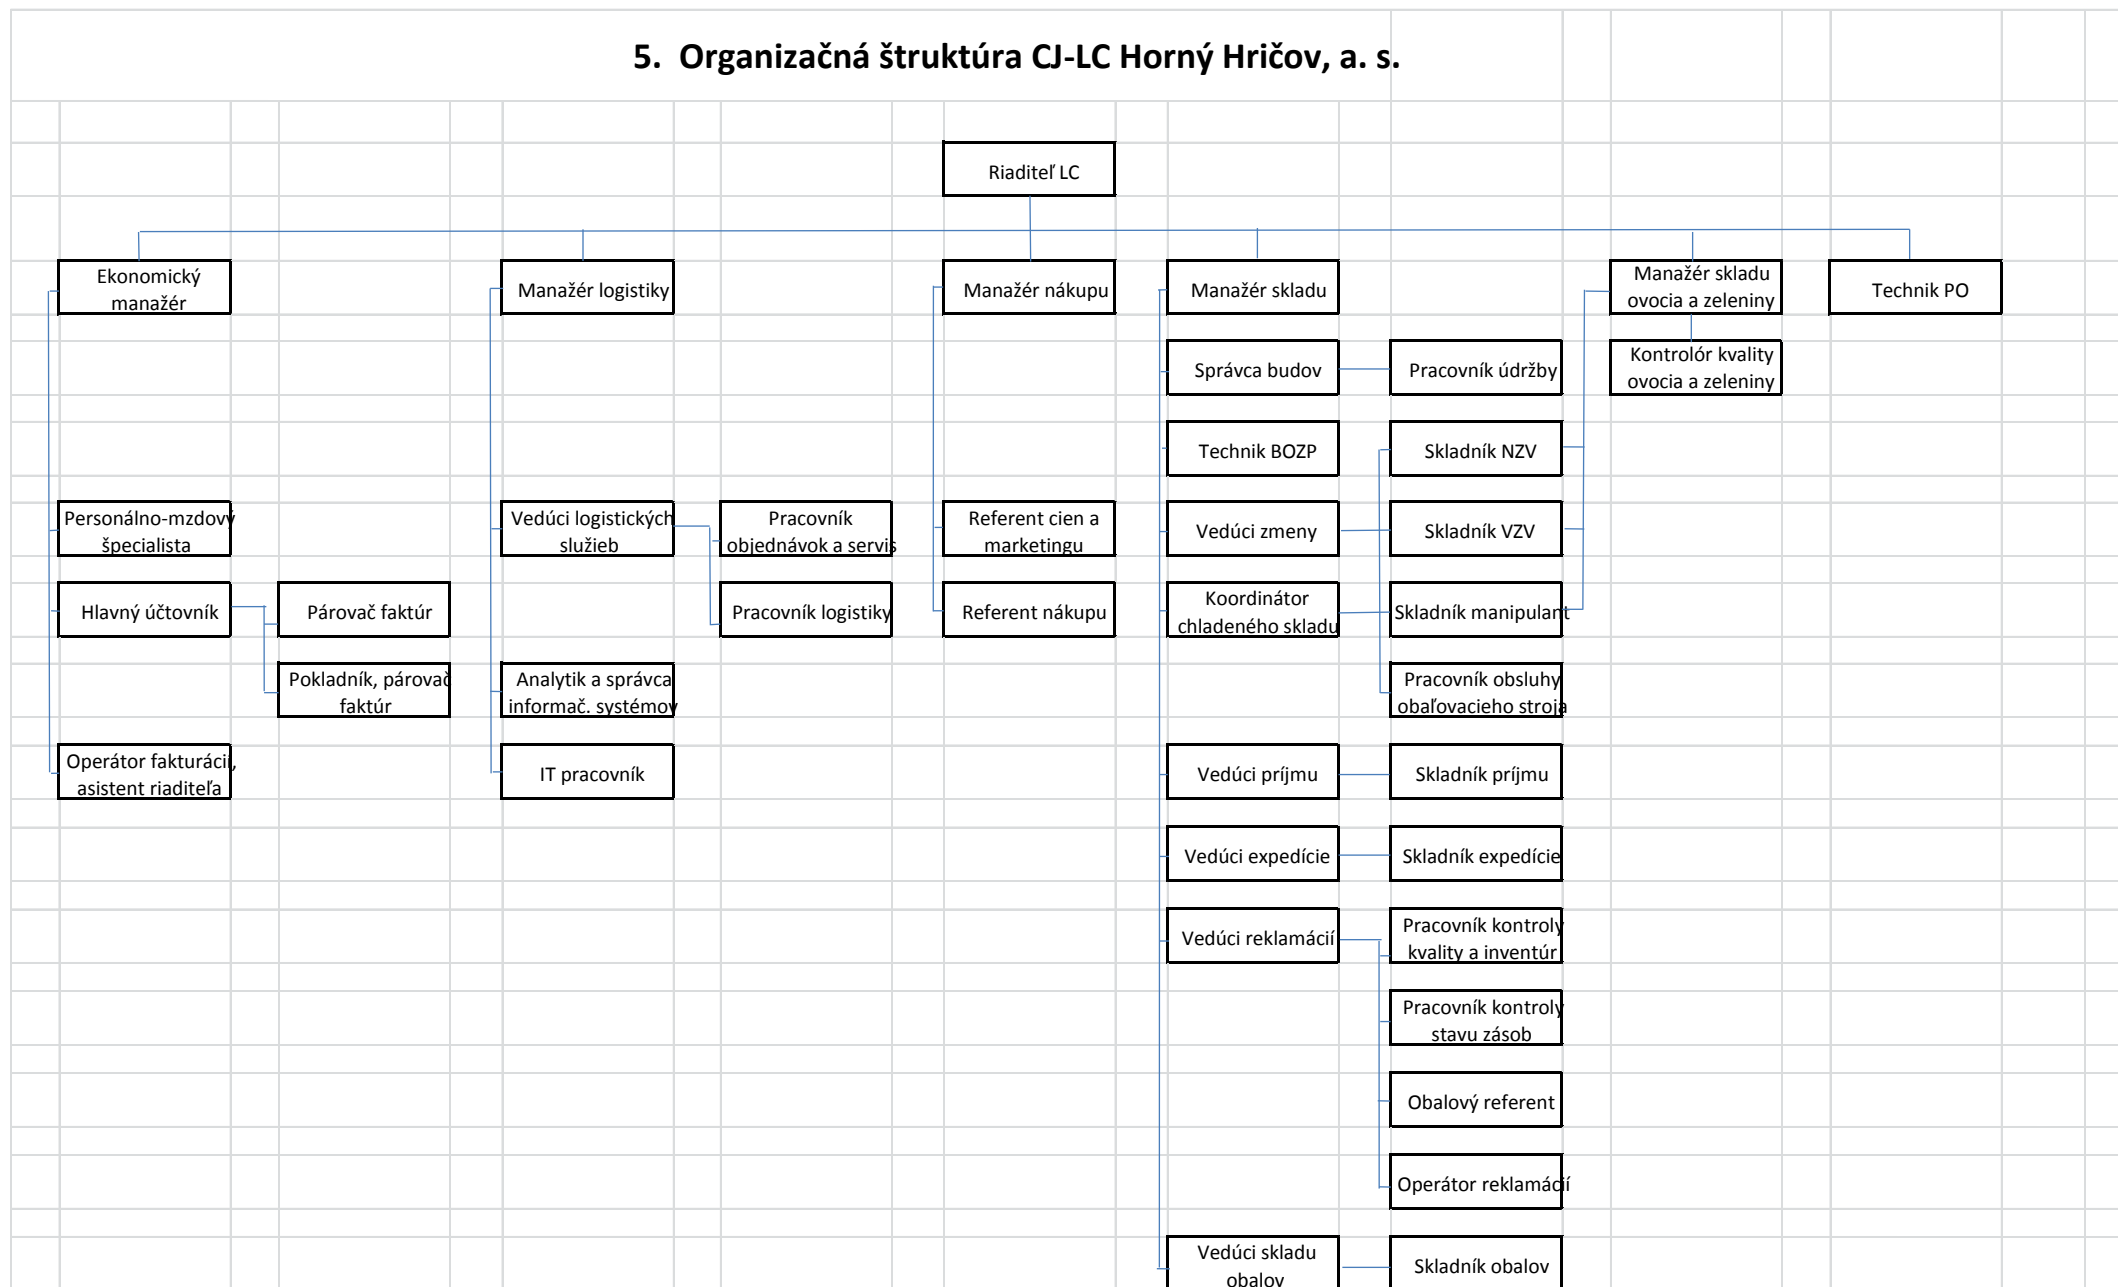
5. Organizačná štruktúra CJ-LC Horný Hričov, a. s.

Riaditeľ LC

Ekonomický manažér

Manažér logistiky

Manažér nákupu

Manažér skladu

Manažér skladu ovocia a zeleniny

Technik PO

Kontrolór kvality ovocia a zeleniny

Správca budov

Pracovník údržby

Technik BOZP

Skladník NZV

Personálno-mzdový špecialista

Vedúci logistických služieb

Pracovník objednávok a servis

Referent cien a marketingu

Vedúci zmeny

Skladník VZV

Hlavný účtovník

Párovač faktúr

Pracovník logistiky

Referent nákupu

Koordinátor chladeného skladu

Skladník manipulant

Pokladník, párovač faktúr

Analytik a správca informač. systémov

Pracovník obsluhy obaľovacieho stroja

Operátor fakturácií, asistent riaditeľa

IT pracovník

Vedúci príjmu

Skladník príjmu

Vedúci expedície

Skladník expedície

Vedúci reklamácií

Pracovník kontroly kvality a inventúr

Pracovník kontroly stavu zásob

Obalový referent

Operátor reklamácií

Vedúci skladu obalov

Skladník obalov